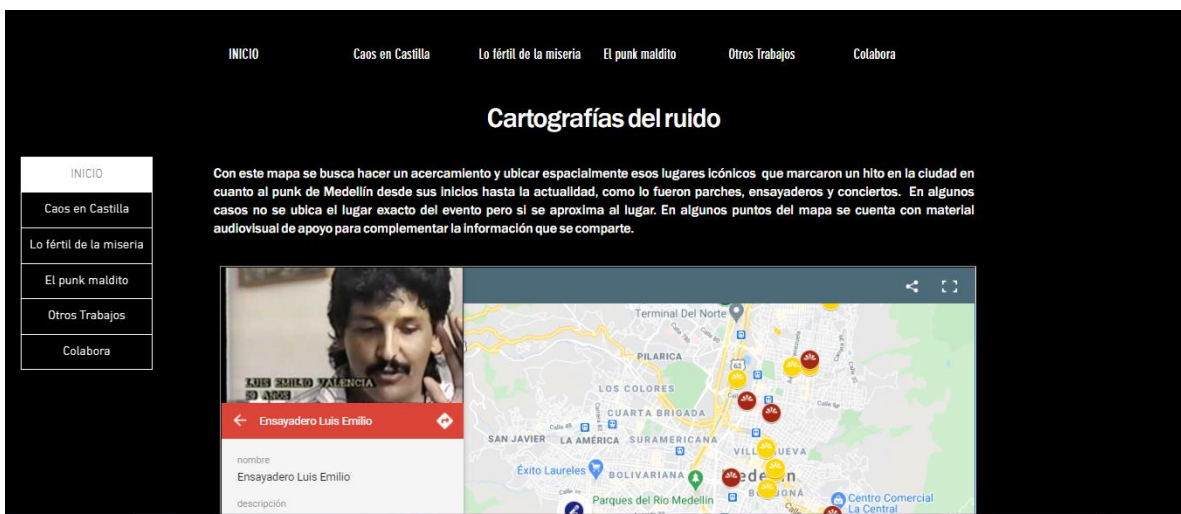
INICIO Caos en Castilla Lo fértil de la miseria El punk maldito Otros Trabajos Colabora

Cartografías del ruido

INICIO
Caos en Castilla
Lo fértil de la miseria
El punk maldito
Otros Trabajos
Colabora

Con este mapa se busca hacer un acercamiento y ubicar espacialmente esos lugares icónicos que marcaron un hito en la ciudad en cuanto al punk de Medellín desde sus inicios hasta la actualidad, como lo fueron parches, ensayaderos y conciertos. En algunos casos no se ubica el lugar exacto del evento pero si se aproxima al lugar. En algunos puntos del mapa se cuenta con material audiovisual de apoyo para complementar la información que se comparte.

LUIS EMILIO VALENCIA
50 AÑOS

Ensayadero Luis Emilio

nombre
Ensayadero Luis Emilio
descripción

Terminal Del Norte
PILARICA
62
LOS COLORES
CUARTA BRIGADA
SAN JAVIER LA AMÉRICA SURAMERICANA
Éxito Laureles BOLIVARIANA
VILLANUEVA
Medellín
Parques del Rio Medellín
BOSTON
Centro Comercial La Central